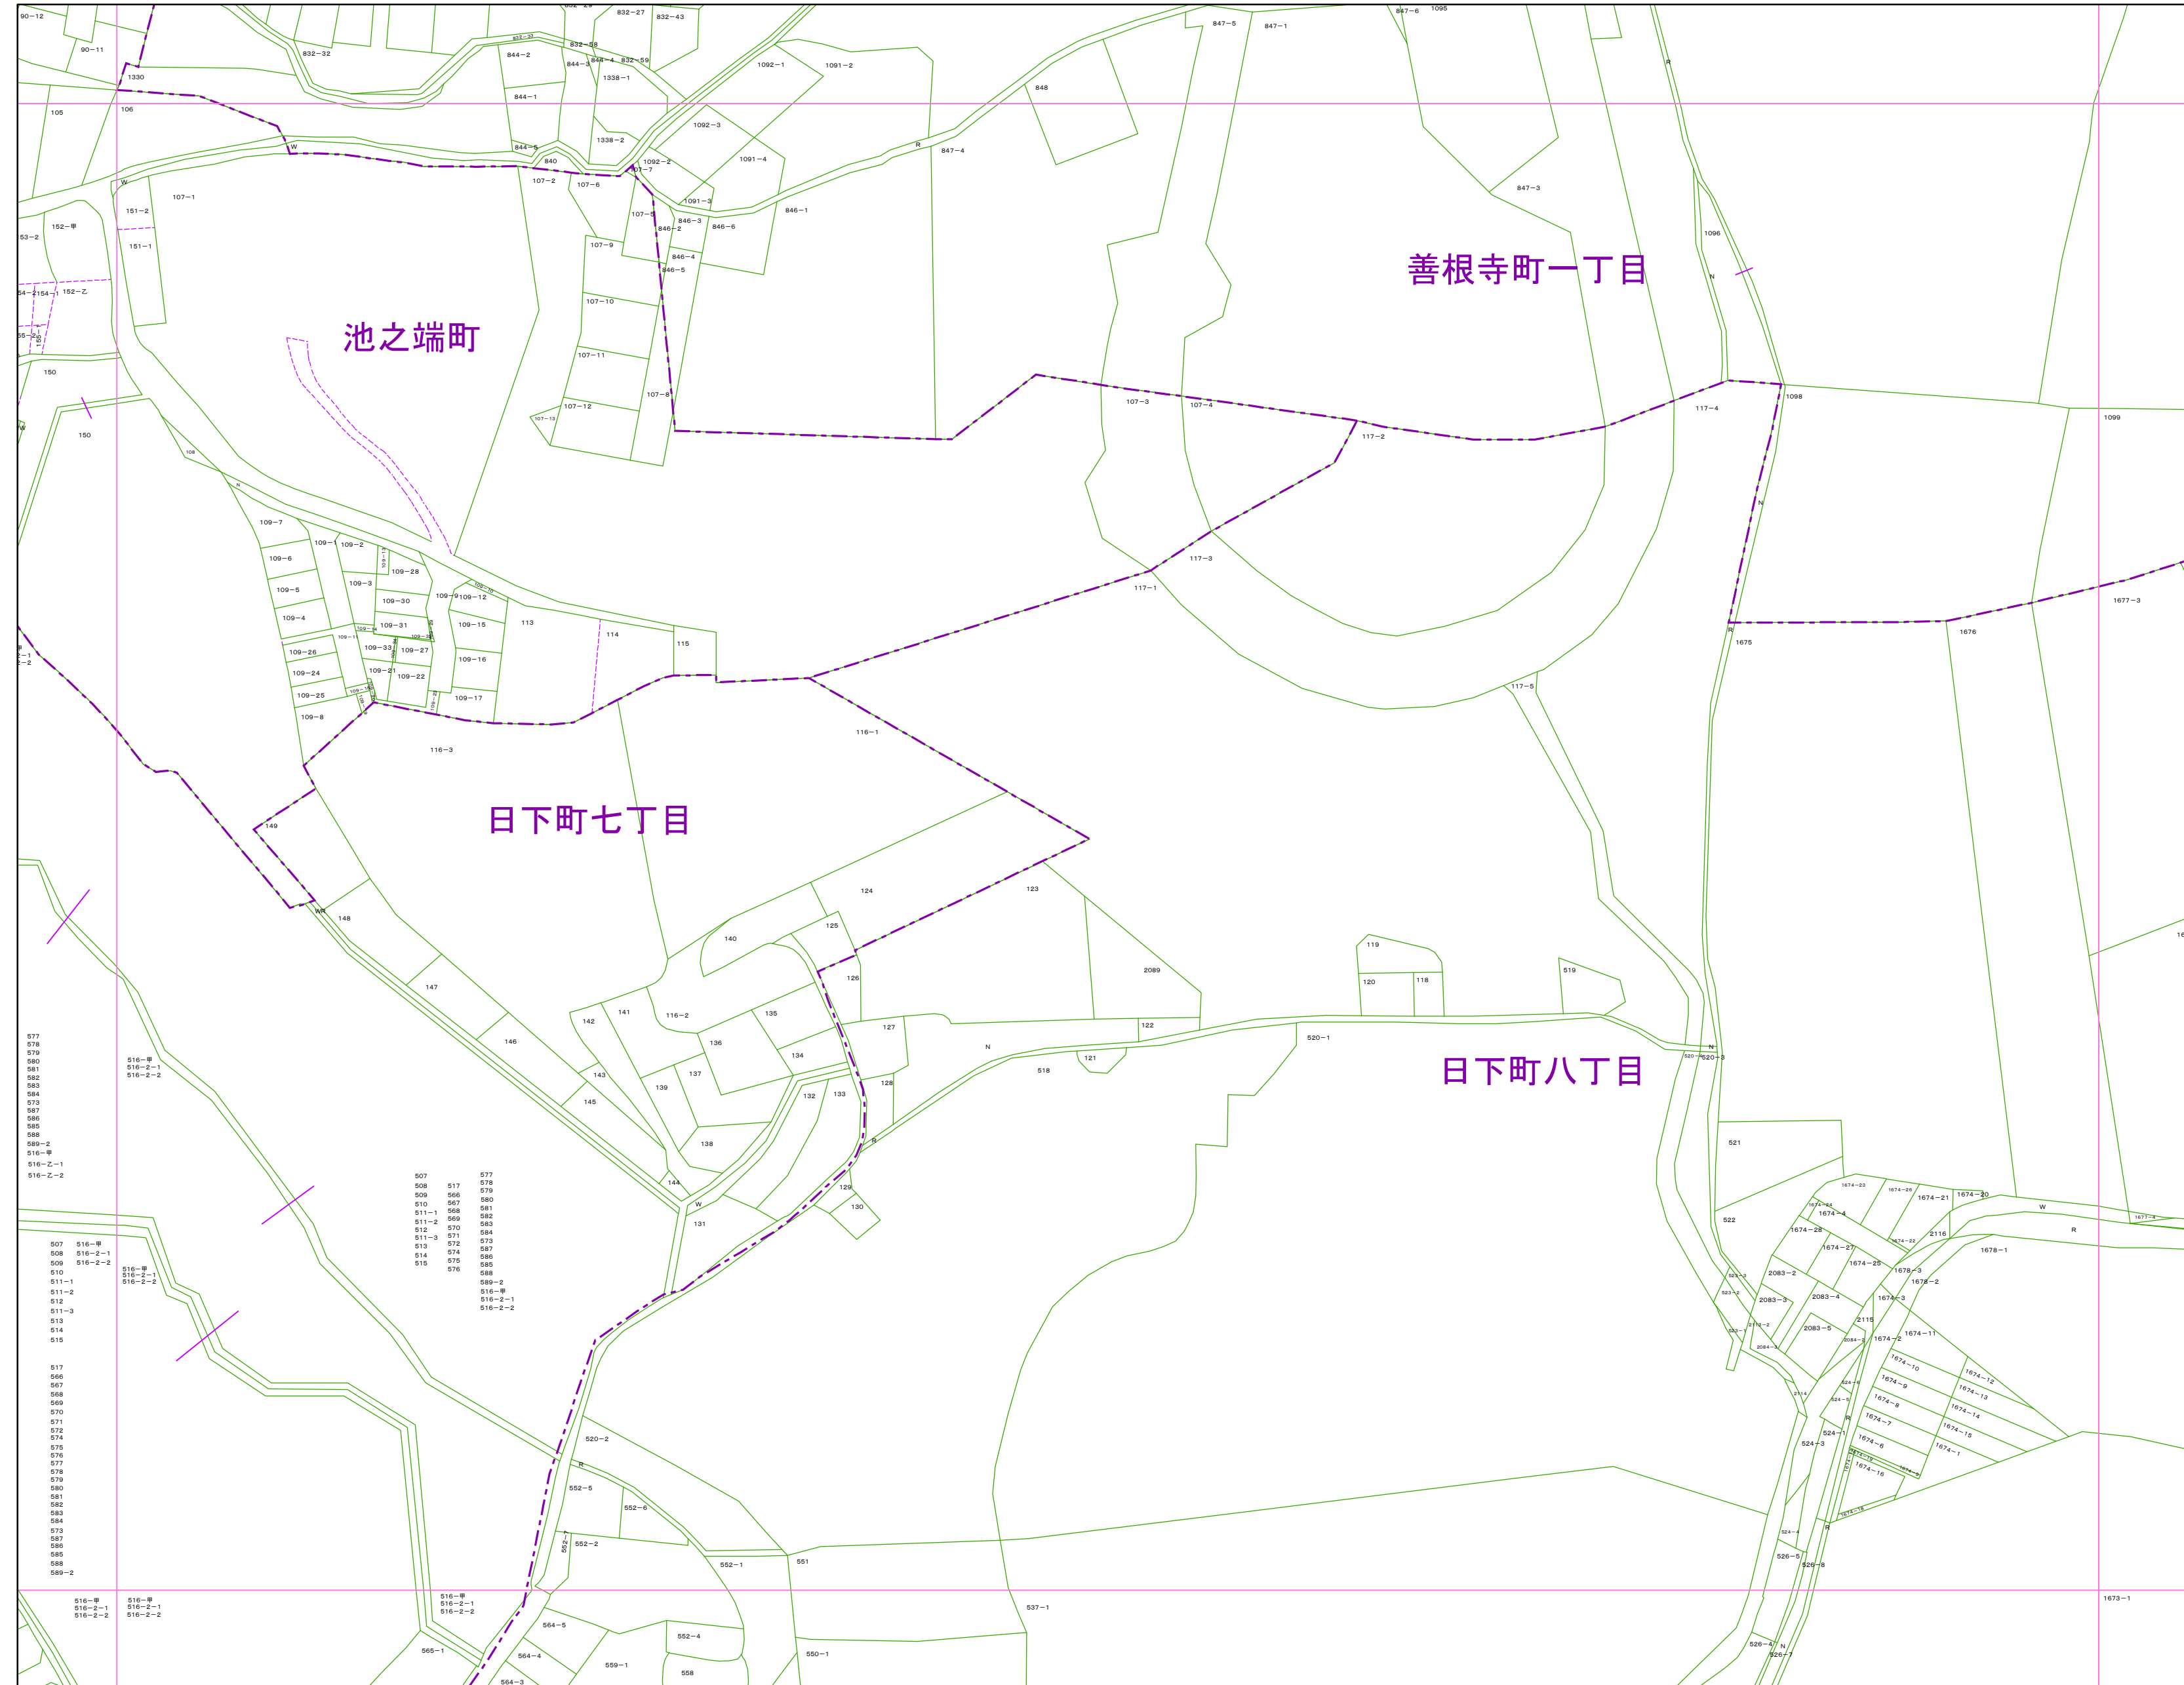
池之端町

善根寺町一丁目

日下町七丁目

日下町八丁目

90−12
90−11
1330
105
106
832−27
832−43
832−32
844−2
832−58
844−3
844−4
832−59
1338−1
844−1
1092−1
1091−2
848
847−5
847−1
847−6
1095
1092−3
1338−2
844−5
840
1092−2
1091−4
847−4
847−3
107−1
107−2
107−6
107−7
1091−3
107−5
846−3
846−2
846−6
846−1
151−2
151−1
152−甲
53−2
107−9
846−4
846−5
1096
54−2
154−1
152−乙
107−10
150
107−11
107−8
107−12
107−13
107−3
107−4
117−2
117−4
1098
1099
150
109
109−7
109−6
109−1
109−2
109−3
109−28
109−5
109−30
109−9
109−12
109−4
109−31
109−15
113
114
115
109−26
109−33
109−27
109−16
109−24
109−21
109−22
109−25
109−17
109−8
117−3
117−1
1677−3
1676
1675
117−5
116−3
116−1
149
148
124
123
140
125
147
126
119
120
118
2089
519
146
142
141
116−2
135
127
122
136
134
143
137
145
139
132
133
128
138
144
129
130
131
520−1
N
121
518
R
W
520−3
521
522
1674−23
1674−26
1674−21
1674−20
1674−4
1674−28
1674−27
2116
1674−25
1678−1
1678−3
1678−2
2083−2
2083−3
2083−4
1674−3
2115
2083−5
1674−2
1674−11
1674−10
1674−12
1674−9
1674−13
1674−8
1674−14
1674−7
1674−15
1674−6
1674−1
1674−16
524−1
524−3
524−4
526−5
526−8
526−4
526−7
1673−1
537−1
520−2
552−5
552−6
552−2
552−1
551
550−1
552−4
564−5
564−4
559−1
558
564−3
565−1
577
578
579
580
581
582
583
584
573
587
586
585
588
589−2
516−甲
516−乙−1
516−乙−2
516−甲
516−2−1
516−2−2
507
508
509
510
511−1
511−2
512
511−3
513
514
515
517
566
567
568
569
570
571
572
574
575
576
577
578
579
580
581
582
583
584
573
587
586
585
588
589−2
516−甲
516−2−1
516−2−2